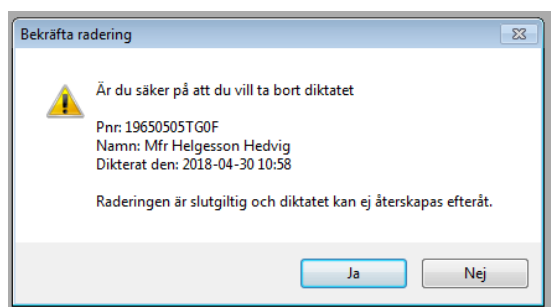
Bekräfta radering

Är du säker på att du vill ta bort diktatet

Pnr: 19650505TG0F
Namn: Mfr Helgesson Hedvig
Dikterat den: 2018-04-30 10:58

Raderingen är slutgiltig och diktatet kan ej återskapas efteråt.

Ja

Nej